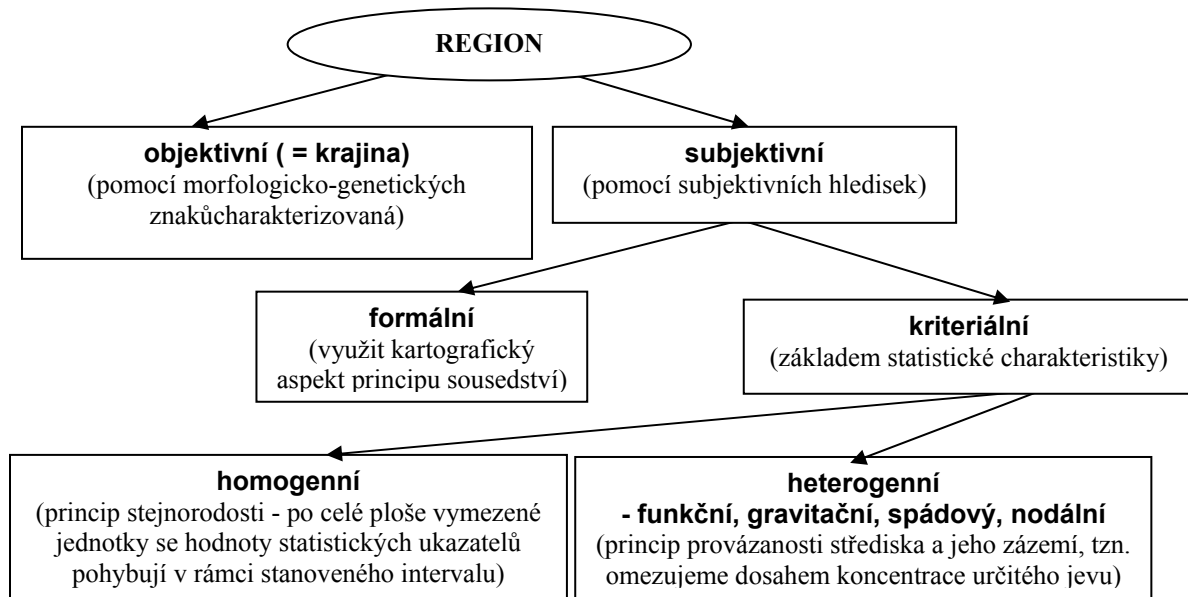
REGION

objektivní ( = krajina)
(pomocí morfologicko-genetických znakůcharakterizovaná)

subjektivní
(pomocí subjektivních hledisek)

formální
(využit kartografický aspekt principu sousedství)

kriteriální
(základem statistické charakteristiky)

homogenní
(princip stejnorodosti - po celé ploše vymezené jednotky se hodnoty statistických ukazatelů pohybují v rámci stanoveného intervalu)

heterogenní
- funkční, gravitační, spádový, nodální
(princip provázanosti střediska a jeho zázemí, tzn. omezujeme dosahem koncentrace určitého jevu)